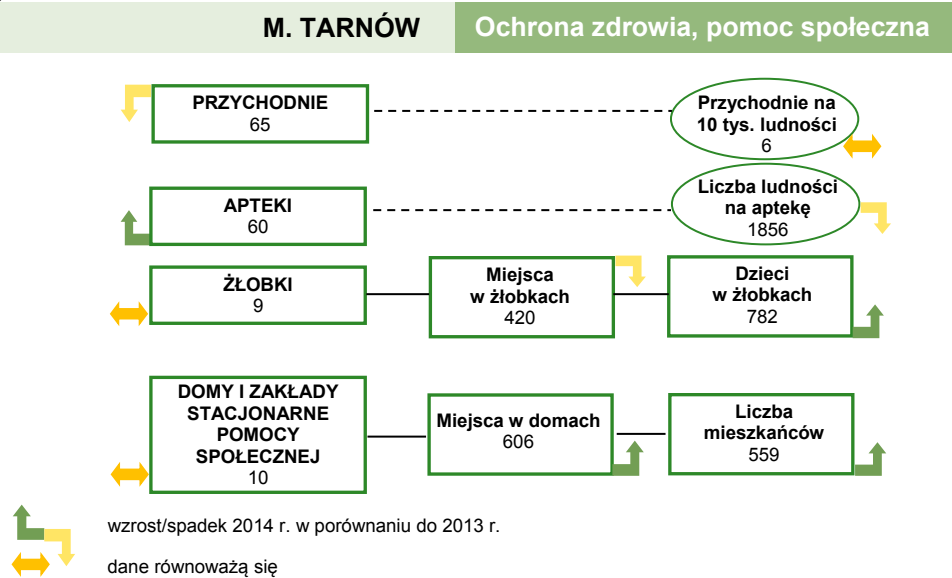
M. TARNÓW

Ochrona zdrowia, pomoc społeczna

PRZYCHODNIE
65

Przychodnie na 10 tys. ludności
6

APTEKI
60

Liczba ludności na aptekę
1856

ŻŁOBKI
9

Miejsca w żłobkach
420

Dzieci w żłobkach
782

DOMY I ZAKŁADY STACJONARNE POMOCY SPOŁECZNEJ
10

Miejsca w domach
606

Liczba mieszkańców
559

wzrost/spadek 2014 r. w porównaniu do 2013 r.

dane równoważą się